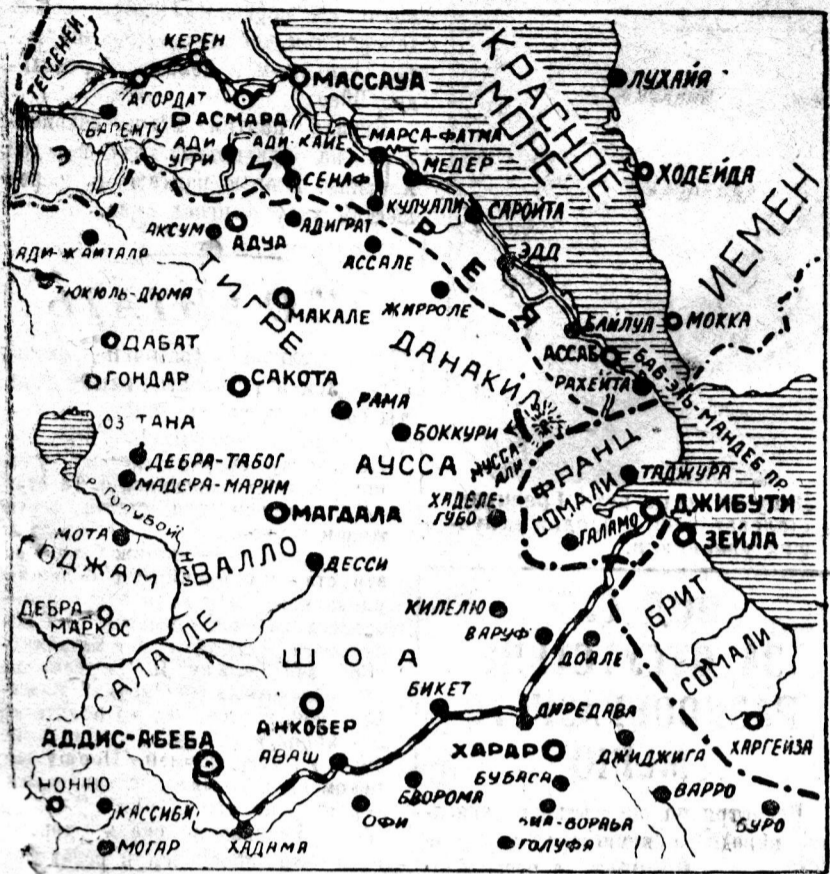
ТЕССЕНЕЙ
КЕРЕН
АГОРДАТ
АСМАРА
МАССАУА
КРАСНОЕ МОРЕ
ЛУХАЙЯ
БАРЕНТУ
АДИ УГРИ
АДИ-КАЙЕ
МАРСА-ФАТМА
МЕДЕР
ХОДЕЙДА
ЭРИТРЕЯ
СЕНАФ
КУЛУАЛИ
САРОЙТА
ИЕМЕН
АКСУМ
АДУА
АДИГРАТ
АССАЛЕ
ЭДД
АДИ-ЖАМТАЛО
ТЮКЮЛЬ-ДЮМА
ТИГРЕ
МАКАЛЕ
ЖИРРОЛЕ
БАЙЛУЛ
МОККА
ДАБАТ
ГОНДАР
САКОТА
ДАНАКИЛ
АССАБ
РАХЕЙТА
БАБ-ЭЛЬ-МАНДЕБ ПР
ОЗ ТАНА
РАМА
БОККУРИ
МУССА АЛИ
ДЕБРА-ТАБОГ
МАДЕРА-МАРИМ
АУССА
ФРАНЦ СОМАЛИ
ТАДЖУРА
Р. ГОЛУБОЙ НИЛ
ХАДЕЛЕ-ГУБО
ДЖИБУТИ
МАГДАЛА
ГАЛАМО
ЗЕЙЛА
МОТА
ГОДЖАМ
ВАЛЛО
ДЕССИ
ДЕБРА-МАРКОС
ХИЛЕЛЮ
БРИТ СОМАЛИ
ВАРУФ
САЛАЛЕ
ШОА
ДОАЛЕ
БИКЕТ
АНКОБЕР
ДИРЕДАВА
АДДИС-АБЕБА
ХАРАР
ХАРГЕЙЗА
АВАШ
ДЖИДЖИГА
НОННО
БУБАСА
БВОРОМА
ВАРРО
КАССИБЕ
ОФИ
БИА-ВОРАЬЯ
БУРО
МОГАР
ХАДАМА
ГОЛУФА